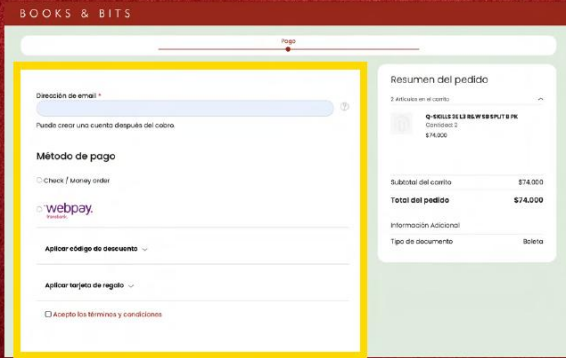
BOOKS & BITS

Pago

Dirección de email *

Puede crear una cuenta después del cobro

Método de pago

Check / Money order

webpay.
Transbank

Aplicar código de descuento

Aplicar tarjeta de regalo

Acepto los términos y condiciones

Resumen del pedido

2 Artículos en el carrito

Q-SKILLS 3E L3 RE/W SB SPLIT B PK
Cantidad 2
$74.000

Subtotal del carrito $74.000

Total del pedido $74.000

Información Adicional

Tipo de documento Boleta